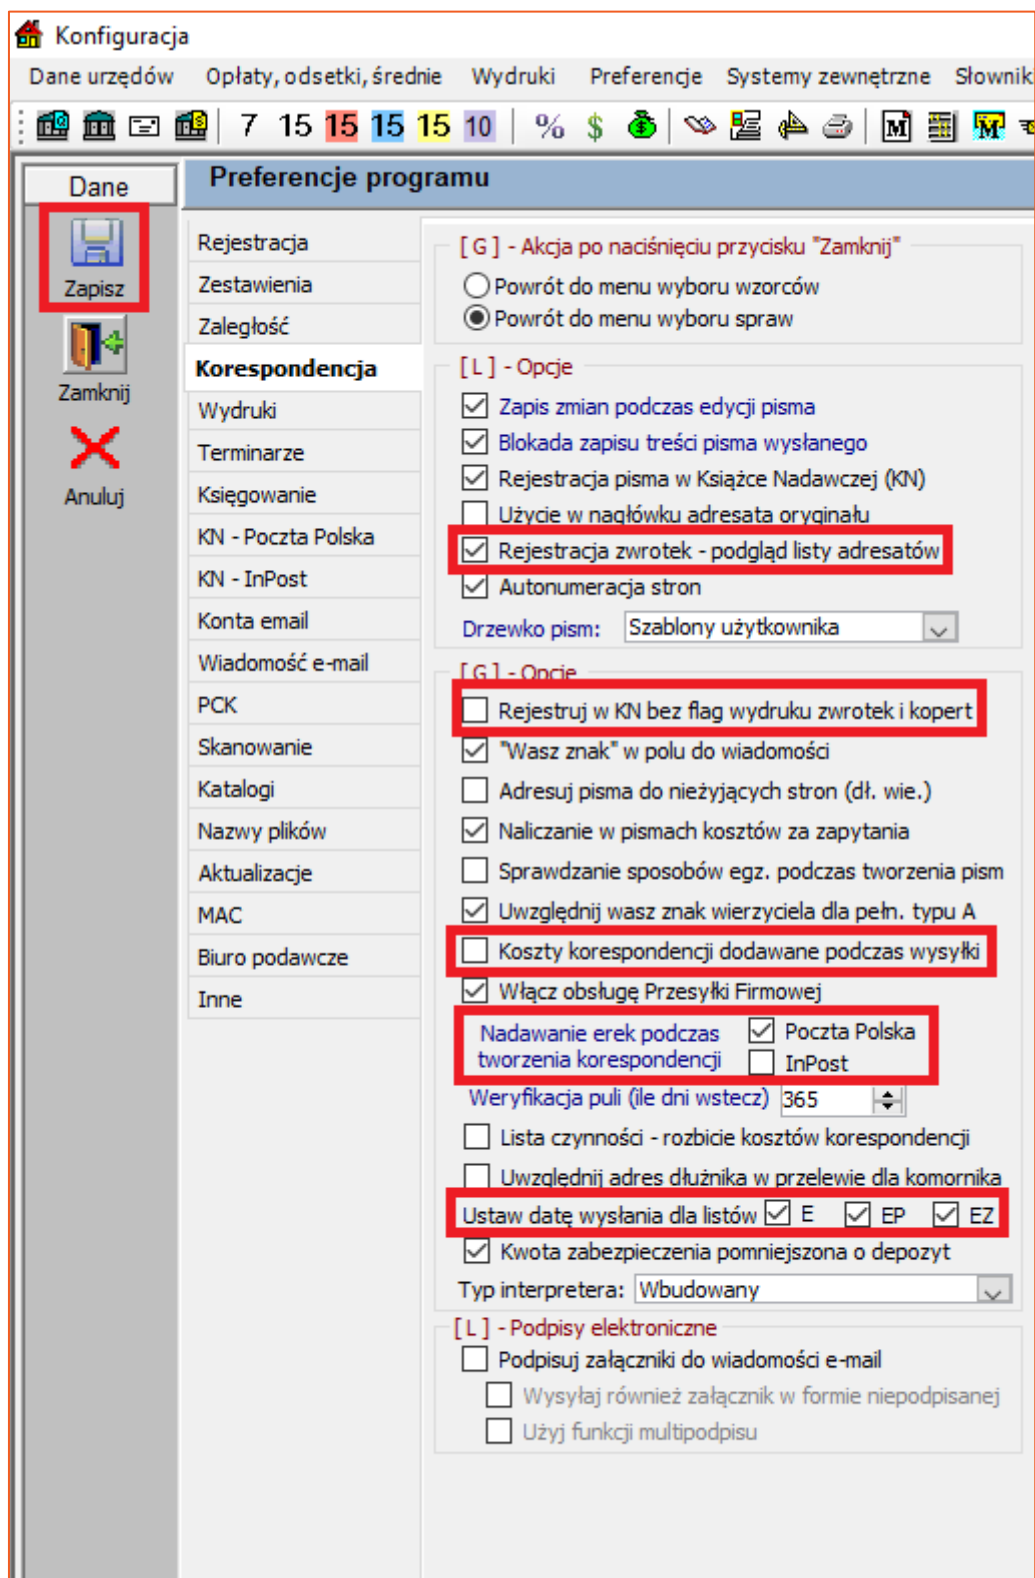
Konfiguracja

Dane urzędów Opłaty, odsetki, średnie Wydruki Preferencje Systemy zewnętrzne Słownik

7 15 15 15 15 10 % $

Dane

Zapisz

Zamknij

Anuluj

Preferencje programu

Rejestracja
Zestawienia
Zaległość
Korespondencja
Wydruki
Terminarze
Księgowanie
KN - Poczta Polska
KN - InPost
Konta email
Wiadomość e-mail
PCK
Skanowanie
Katalogi
Nazwy plików
Aktualizacje
MAC
Biuro podawcze
Inne

[ G ] - Akcja po naciśnięciu przycisku "Zamknij"
Powrót do menu wyboru wzorców
Powrót do menu wyboru spraw

[ L ] - Opcje
Zapis zmian podczas edycji pisma
Blokada zapisu treści pisma wysłanego
Rejestracja pisma w Książce Nadawczej (KN)
Użycie w nagłówku adresata oryginału
Rejestracja zwrotek - podgląd listy adresatów
Autonumeracja stron
Drzewko pism: Szablony użytkownika

[ G ] - Opcje
Rejestruj w KN bez flag wydruku zwrotek i kopert
"Wasz znak" w polu do wiadomości
Adresuj pisma do nieżyjących stron (dł. wie.)
Naliczanie w pismach kosztów za zapytania
Sprawdzanie sposobów egz. podczas tworzenia pism
Uwzględnij wasz znak wierzyciela dla pełn. typu A
Koszty korespondencji dodawane podczas wysyłki
Włącz obsługę Przesyłki Firmowej
Nadawanie erek podczas tworzenia korespondencji Poczta Polska InPost
Weryfikacja puli (ile dni wstecz) 365
Lista czynności - rozbicie kosztów korespondencji
Uwzględnij adres dłużnika w przelewie dla komornika
Ustaw datę wysłania dla listów E EP EZ
Kwota zabezpieczenia pomniejszona o depozyt
Typ interpretera: Wbudowany

[ L ] - Podpisy elektroniczne
Podpisuj załączniki do wiadomości e-mail
Wysyłaj również załącznik w formie niepodpisanej
Użyj funkcji multipodpisu